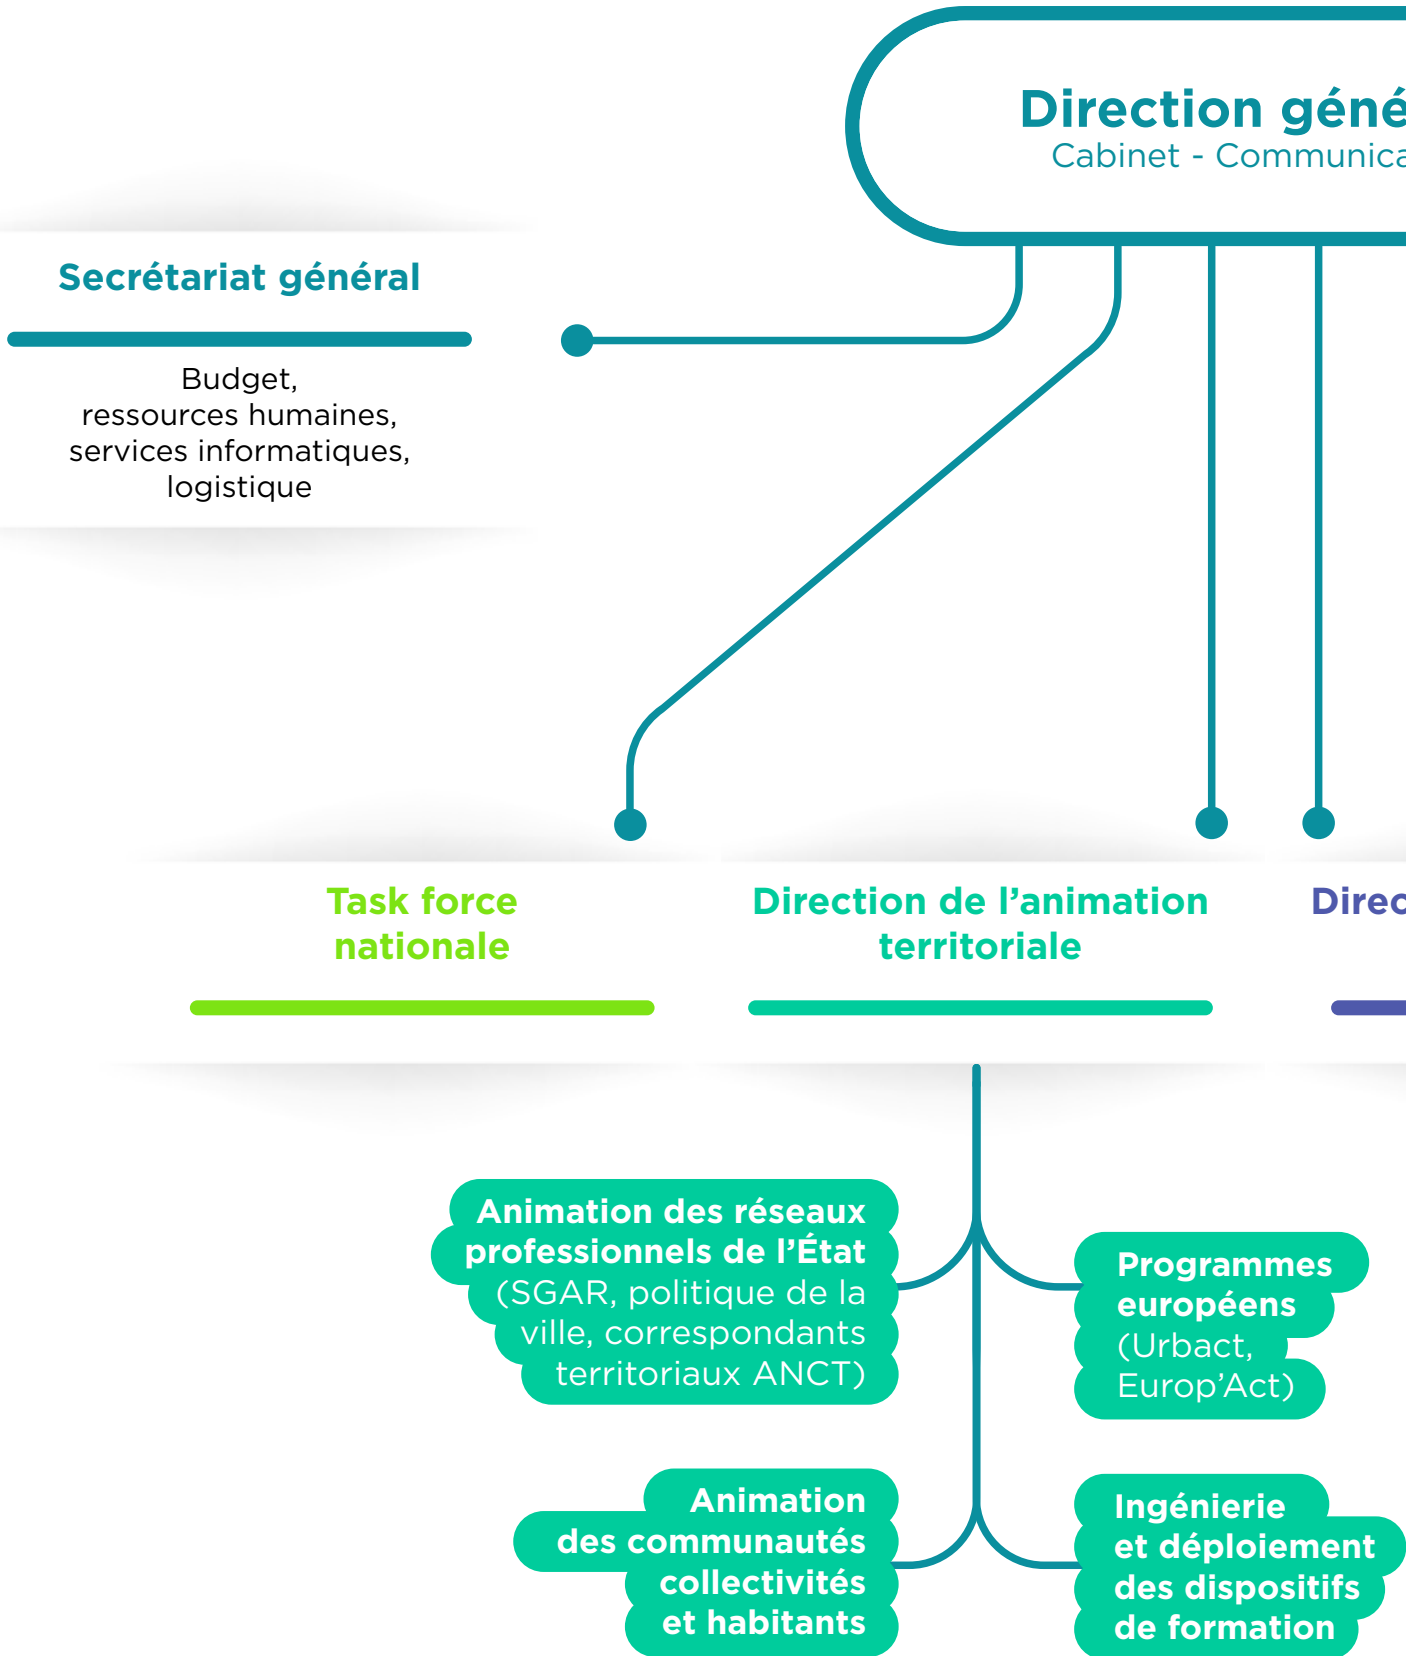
Direction géné

Cabinet - Communica

Secrétariat général

Budget, ressources humaines, services informatiques, logistique

Task force nationale

Direction de l’animation territoriale

Direc

Animation des réseaux professionnels de l’État (SGAR, politique de la ville, correspondants territoriaux ANCT)

Programmes européens (Urbact, Europ’Act)

Animation des communautés collectivités et habitants

Ingénierie et déploiement des dispositifs de formation